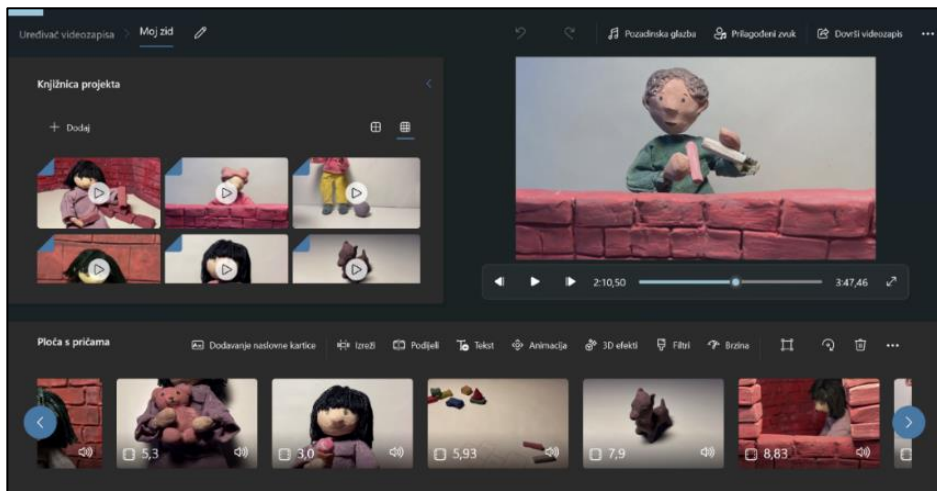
Uređivač videozapisa > Moj zid

Pozadinska glazba   Prilagođeni zvuk   Dovrši videozapis   ...

Knjižnica projekta

+ Dodaj

2:10,50   3:47,46

Ploča s pričama   Dodavanje naslovne kartice   Izreži   Podijeli   Tekst   Animacija   3D efekti   Filtri   Brzina   ...

5,3   3,0   5,93   7,9   8,83